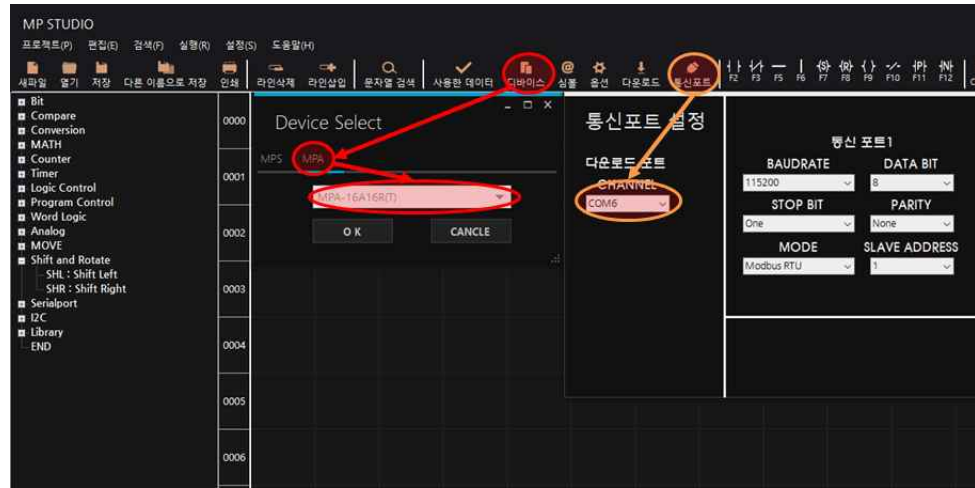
MP STUDIO

프로젝트(P) 편집(E) 검색(F) 실행(R) 설정(S) 도움말(H)

새파일 열기 저장 다른 이름으로 저장 인쇄 라인삭제 라인삽입 문자열 검색 사용한 데이터 디바이스 심볼 옵션 다운로드 통신포트 F2 F3 F5 F6 F7 F8 F9 F10 F11 F12

Bit
Compare
Conversion
MATH
Counter
Timer
Logic Control
Program Control
Word Logic
Analog
MOVE
Shift and Rotate
SHL : Shift Left
SHR : Shift Right
Serialport
I2C
Library
END

0000
0001
0002
0003
0004
0005
0006

Device Select

MPS MPA

MPA-16A16R(T)

O K CANCLE

통신포트 설정

다운로드 포트

CHANNEL

COM6

통신 포트1

BAUDRATE 115200
DATA BIT 8
STOP BIT One
PARITY None
MODE Modbus RTU
SLAVE ADDRESS 1